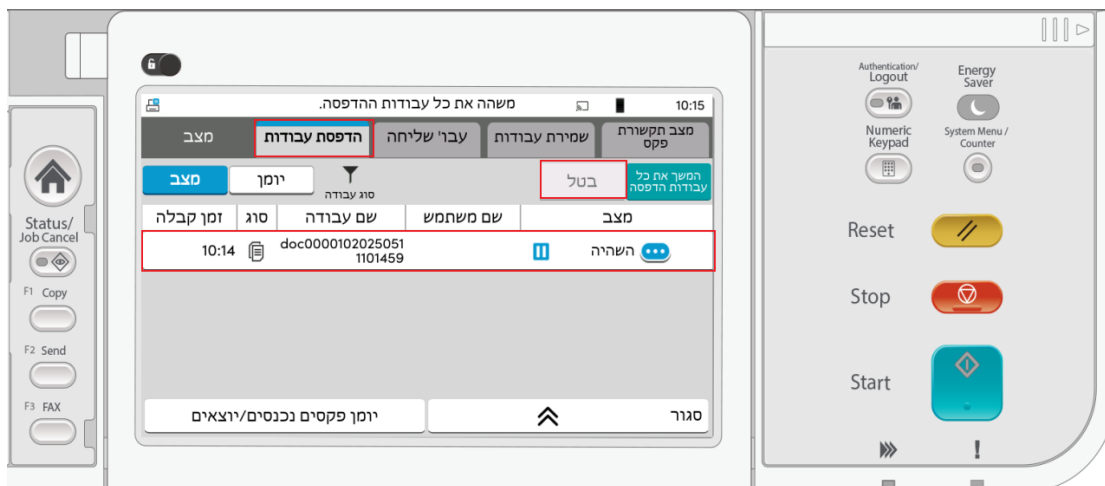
Status/
Job Cancel
F1 Copy
F2 Send
F3 FAX

משהה את כל עבודות ההדפסה.
10:15
מצב תקשורת פקס
שמירת עבודות
עבו' שליחה
הדפסת עבודות
מצב
המשך את כל עבודות הדפסה
בטל
סוג עבודה
יומן
מצב

| מצב | שם משתמש | שם עבודה | סוג | זמן קבלה |
|---|---|---|---|---|
| השהיה | | doc00001020250511101459 | | 10:14 |

סגור
יומן פקסים נכנסים/יוצאים

Authentication/
Logout
Energy
Saver
Numeric
Keypad
System Menu /
Counter
Reset
Stop
Start
!